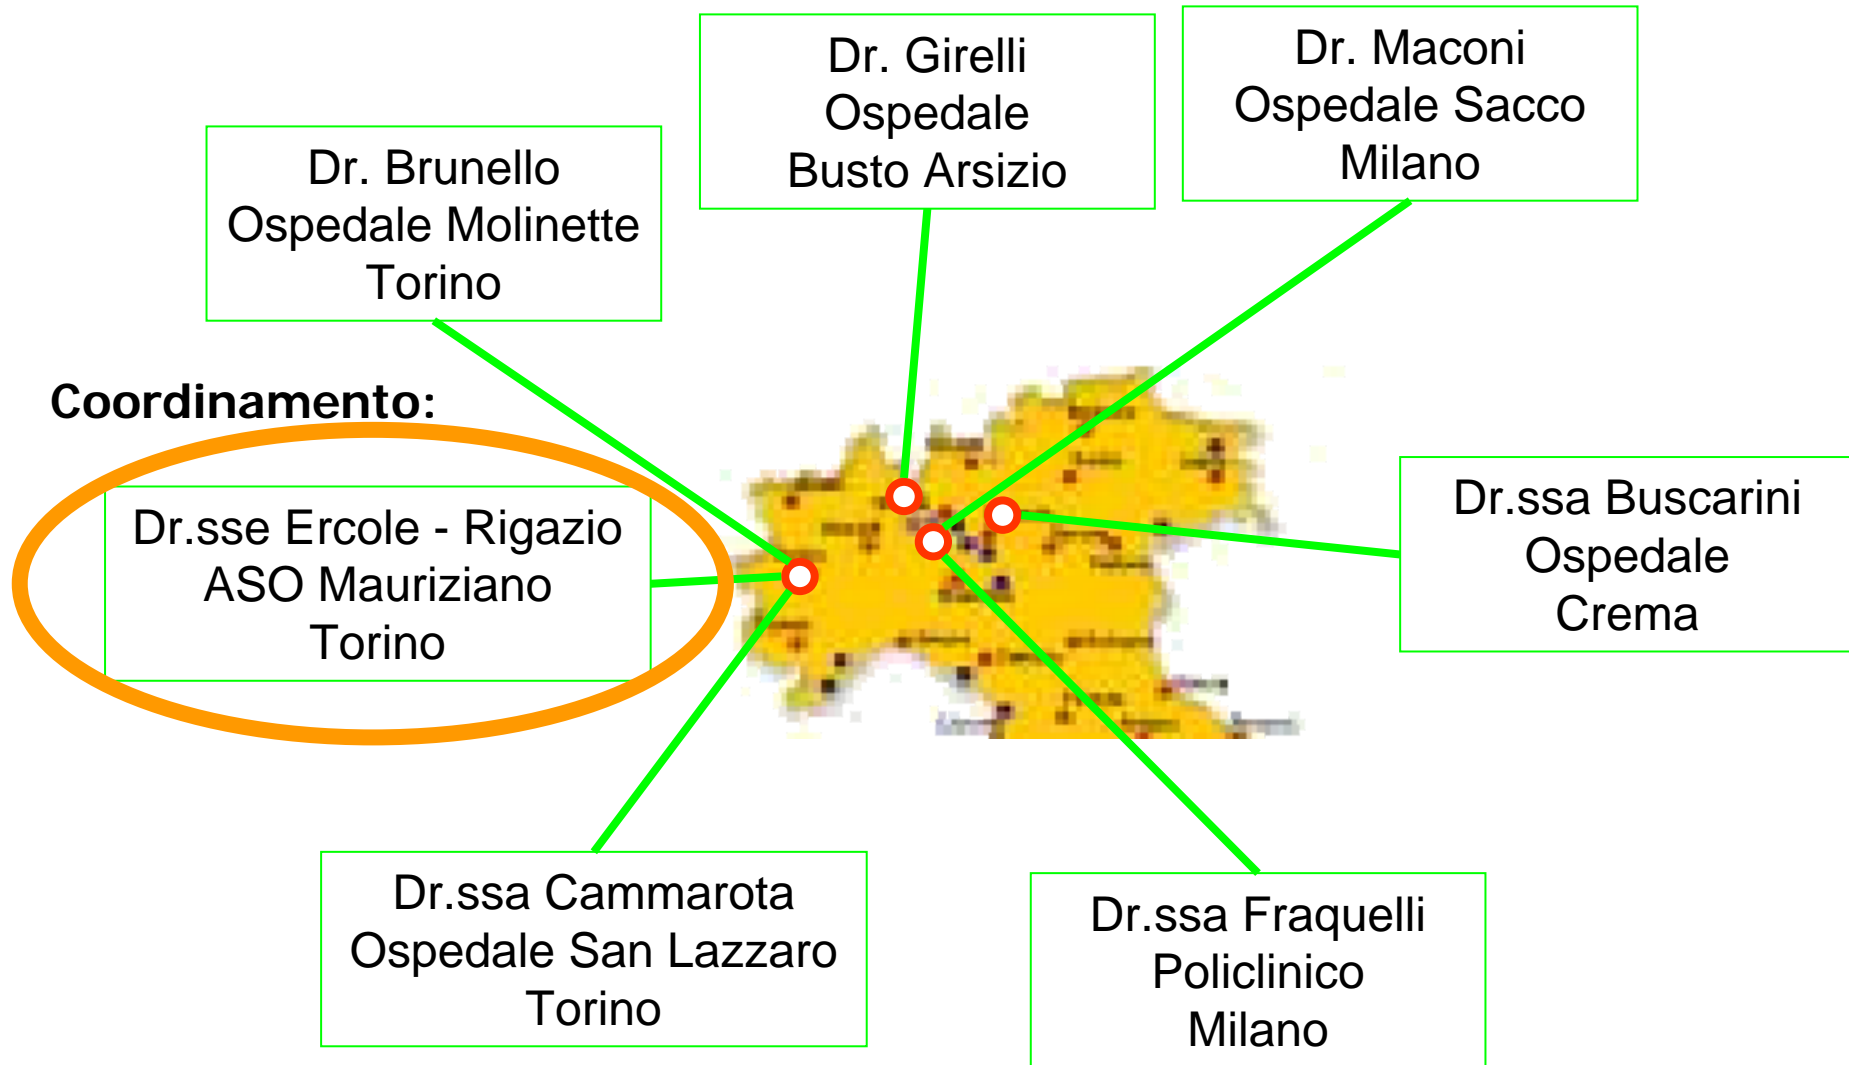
Dr. Girelli
Ospedale
Busto Arsizio

Dr. Maconi
Ospedale Sacco
Milano

Dr. Brunello
Ospedale Molinette
Torino

Coordinamento:

Dr.sse Ercole - Rigazio
ASO Mauriziano
Torino

Dr.ssa Buscarini
Ospedale
Crema

Dr.ssa Cammarota
Ospedale San Lazzaro
Torino

Dr.ssa Fraquelli
Policlinico
Milano